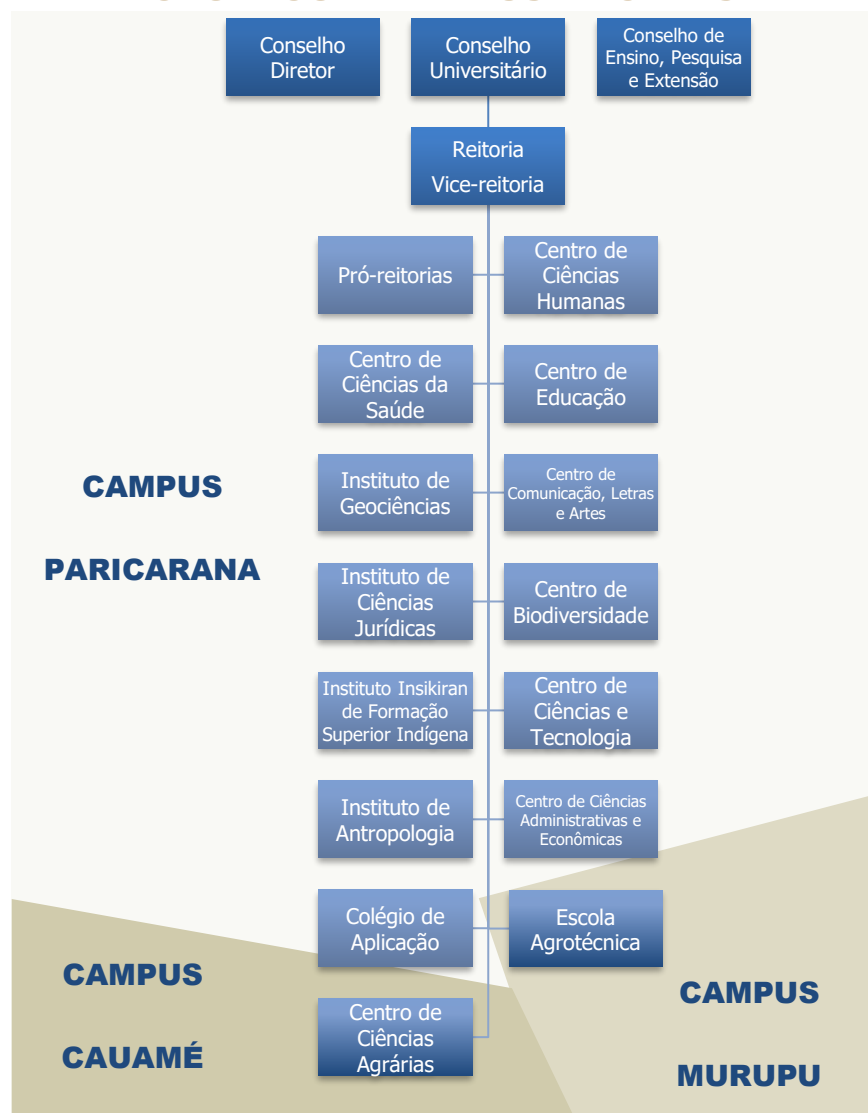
Conselho Diretor

Conselho Universitário

Conselho de Ensino, Pesquisa e Extensão

Reitoria

Vice-reitoria

Pró-reitorias

Centro de Ciências Humanas

Centro de Ciências da Saúde

Centro de Educação

CAMPUS

PARICARANA

Instituto de Geociências

Centro de Comunicação, Letras e Artes

Instituto de Ciências Jurídicas

Centro de Biodiversidade

Instituto Insikiran de Formação Superior Indígena

Centro de Ciências e Tecnologia

Instituto de Antropologia

Centro de Ciências Administrativas e Econômicas

Colégio de Aplicação

Escola Agrotécnica

CAMPUS

CAUAMÉ

Centro de Ciências Agrárias

CAMPUS

MURUPU